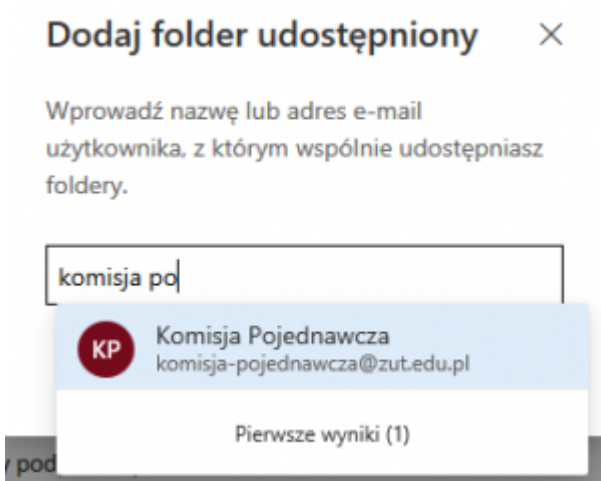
Dodaj folder udostępniony ×

Wprowadź nazwę lub adres e-mail użytkownika, z którym wspólnie udostępniasz foldery.

komisja po

KP Komisja Pojednawcza
komisja-pojednawcza@zut.edu.pl

Pierwsze wyniki (1)

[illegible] pod